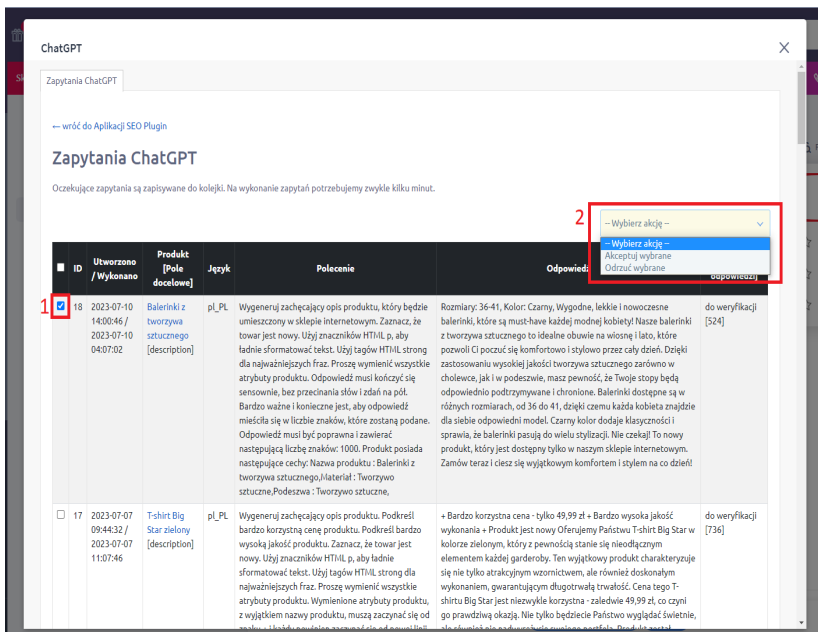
ChatGPT

Zapytania ChatGPT

← wróć do Aplikacji SEO Plugin

Zapytania ChatGPT

Oczekujące zapytania są zapisywane do kolejki. Na wykonanie zapytań potrzebujemy zwykle kilku minut.

2

-- Wybierz akcję --

-- Wybierz akcję --
Akceptuj wybrane
Odrzuć wybrane

| | ID | Utworzono / Wykonano | Produkt [Pole docelowe] | Język | Polecenie | Odpowiedź | odpowiedzi |
|---|---|---|---|---|---|---|---|
| 1 ☑ | 18 | 2023-07-10 14:00:46 / 2023-07-10 04:07:02 | Balerinki z tworzywa sztucznego [description] | pl_PL | Wygeneruj zachęcający opis produktu, który będzie umieszczony w sklepie internetowym. Zaznacz, że towar jest nowy. Użyj znaczników HTML p, aby ładnie sformatować tekst. Użyj tagów HTML strong dla najważniejszych fraz. Proszę wymienić wszystkie atrybuty produktu. Odpowiedź musi kończyć się sensownie, bez przecinania słów i zdań na pół. Bardzo ważne i konieczne jest, aby odpowiedź mieściła się w liczbie znaków, które zostaną podane. Odpowiedź musi być poprawna i zawierać następującą liczbę znaków: 1000. Produkt posiada następujące cechy: Nazwa produktu : Balerinki z tworzywa sztucznego,Materiał : Tworzywo sztuczne,Podeszwa : Tworzywo sztuczne, | Rozmiary: 36-41, Kolor: Czarny, Wygodne, lekkie i nowoczesne balerinki, które są must-have każdej modnej kobiety! Nasze balerinki z tworzywa sztucznego to idealne obuwie na wiosnę i lato, które pozwoli Ci poczuć się komfortowo i stylowo przez cały dzień. Dzięki zastosowaniu wysokiej jakości tworzywa sztucznego zarówno w cholewce, jak i w podeszwie, masz pewność, że Twoje stopy będą odpowiednio podtrzymywane i chronione. Balerinki dostępne są w różnych rozmiarach, od 36 do 41, dzięki czemu każda kobieta znajdzie dla siebie odpowiedni model. Czarny kolor dodaje klasyczności i sprawia, że balerinki pasują do wielu stylizacji. Nie czekaj! To nowy produkt, który jest dostępny tylko w naszym sklepie internetowym. Zamów teraz i ciesz się wyjątkowym komfortem i stylem na co dzień! | do weryfikacji [524] |
| ☐ | 17 | 2023-07-07 09:44:32 / 2023-07-07 11:07:46 | T-shirt Big Star zielony [description] | pl_PL | Wygeneruj zachęcający opis produktu. Podkreśl bardzo korzystną cenę produktu. Podkreśl bardzo wysoką jakość produktu. Zaznacz, że towar jest nowy. Użyj znaczników HTML p, aby ładnie sformatować tekst. Użyj tagów HTML strong dla najważniejszych fraz. Proszę wymienić wszystkie atrybuty produktu. Wymienione atrybuty produktu, z wyjątkiem nazwy produktu, muszą zaczynać się od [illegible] | + Bardzo korzystna cena - tylko 49,99 zł + Bardzo wysoka jakość wykonania + Produkt jest nowy Oferujemy Państwu T-shirt Big Star w kolorze zielonym, który z pewnością stanie się nieodłącznym elementem każdej garderoby. Ten wyjątkowy produkt charakteryzuje się nie tylko atrakcyjnym wzornictwem, ale również doskonałym wykonaniem, gwarantującym długotrwałą trwałość. Cena tego T-shirtu Big Star jest niezwykle korzystna - zaledwie 49,99 zł, co czyni go prawdziwą okazją. Nie tylko będziecie Państwo wyglądać świetnie, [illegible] | do weryfikacji [736] |